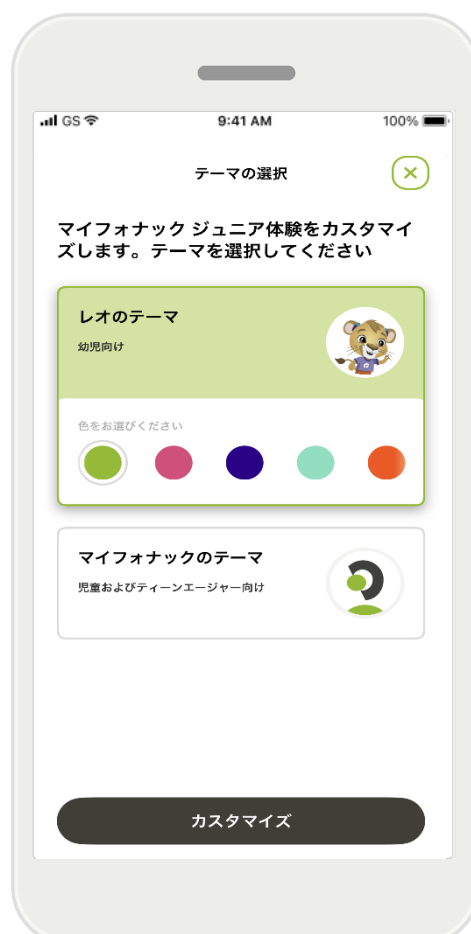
GS 9:41 AM 100%

テーマの選択

マイフォナック ジュニア体験をカスタマイズします。テーマを選択してください

レオのテーマ
幼児向け

色をお選びください

マイフォナックのテーマ
児童およびティーンエージャー向け

カスタマイズ